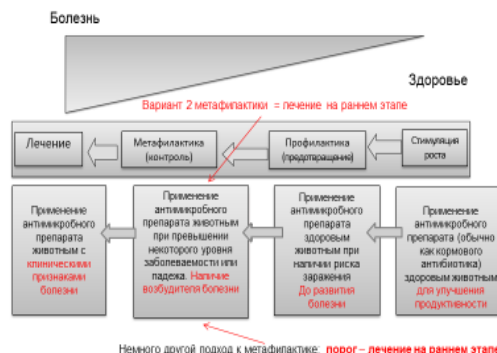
Болезнь

Здоровье

Вариант 2 метафилактики = лечение на раннем этапе

Лечение

Метафилактика (контроль)

Профилактика (предотвращение)

Стимуляция роста

Применение антимикробного препарата животным с клиническими признаками болезни

Применение антимикробного препарата животным при превышении некоторого уровня заболеваемости или падежа. Наличие возбудителя болезни

Применение антимикробного препарата здоровым животным при наличии риска заражения. До развития болезни

Применение антимикробного препарата (обычно как кормового антибиотика) здоровым животным для улучшения продуктивности

Немного другой подход к метафилактике: порог – лечение на раннем этапе